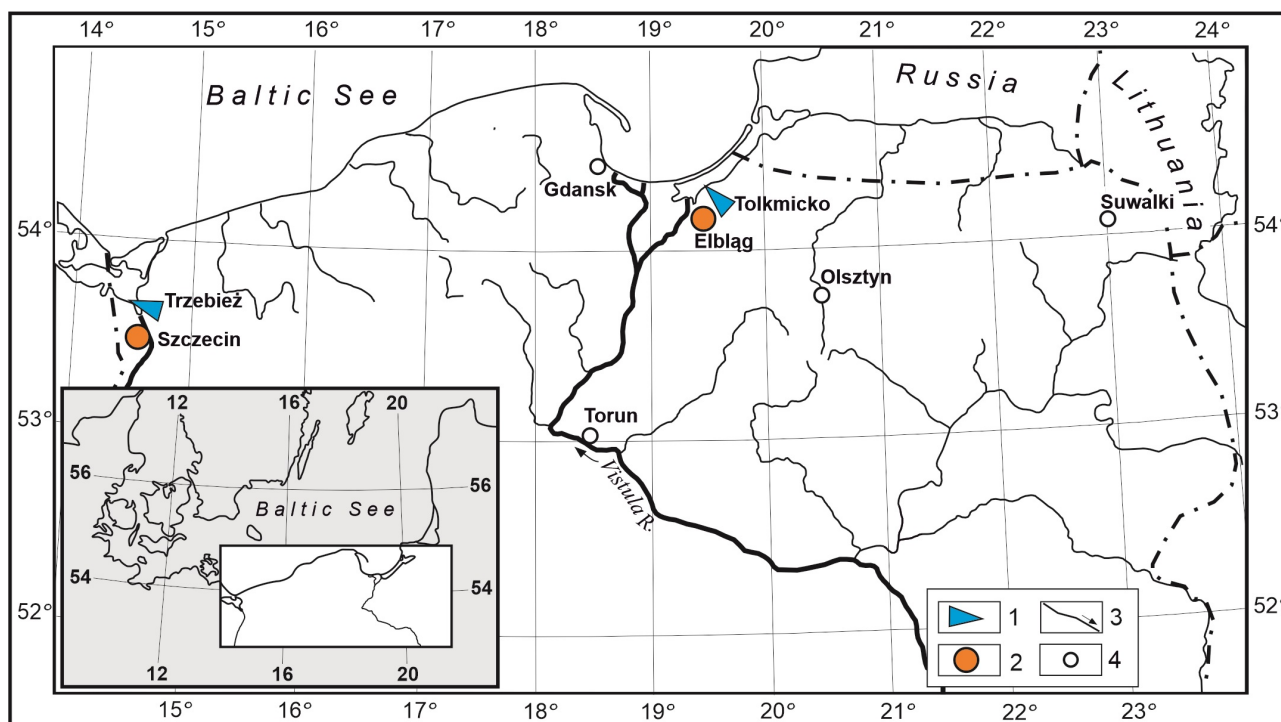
14° 15° 16° 17° 18° 19° 20° 21° 22° 23° 24°

Baltic See

Russia

Lithuania

Gdansk

Tolkmicko

Elbląg

Suwalki

54°

54°

Olsztyn

Trzebież

Szczecin

53°

53°

Torun

Vistula R.

12 16 20

56

56

Baltic See

54

54

52°

52°

12 16 20

1 3

2 4

15° 16° 17° 18° 19° 20° 21° 22° 23°